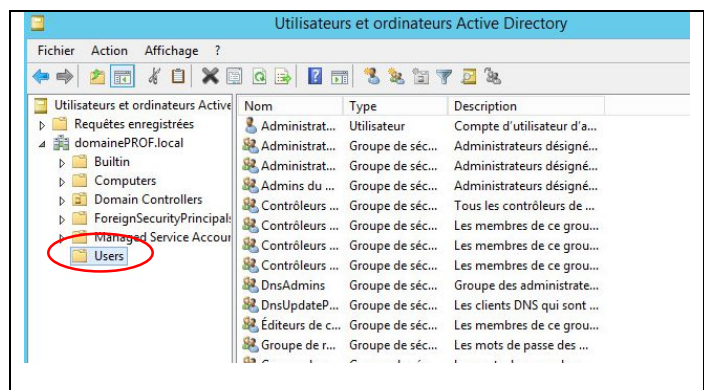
Utilisateurs et ordinateurs Active Directory

Fichier Action Affichage ?

Utilisateurs et ordinateurs Active
Requêtes enregistrées
domainePROF.local
Builtin
Computers
Domain Controllers
ForeignSecurityPrincipals
Managed Service Accour
Users

| Nom | Type | Description |
|---|---|---|
| Administrat... | Utilisateur | Compte d'utilisateur d'a... |
| Administrat... | Groupe de séc... | Administrateurs désigné... |
| Administrat... | Groupe de séc... | Administrateurs désigné... |
| Admins du ... | Groupe de séc... | Administrateurs désigné... |
| Contrôleurs ... | Groupe de séc... | Tous les contrôleurs de ... |
| Contrôleurs ... | Groupe de séc... | Les membres de ce grou... |
| Contrôleurs ... | Groupe de séc... | Les membres de ce grou... |
| Contrôleurs ... | Groupe de séc... | Les membres de ce grou... |
| DnsAdmins | Groupe de séc... | Groupe des administrate... |
| DnsUpdateP... | Groupe de séc... | Les clients DNS qui sont ... |
| Éditeurs de c... | Groupe de séc... | Les membres de ce grou... |
| Groupe de r... | Groupe de séc... | Les mots de passe des ... |